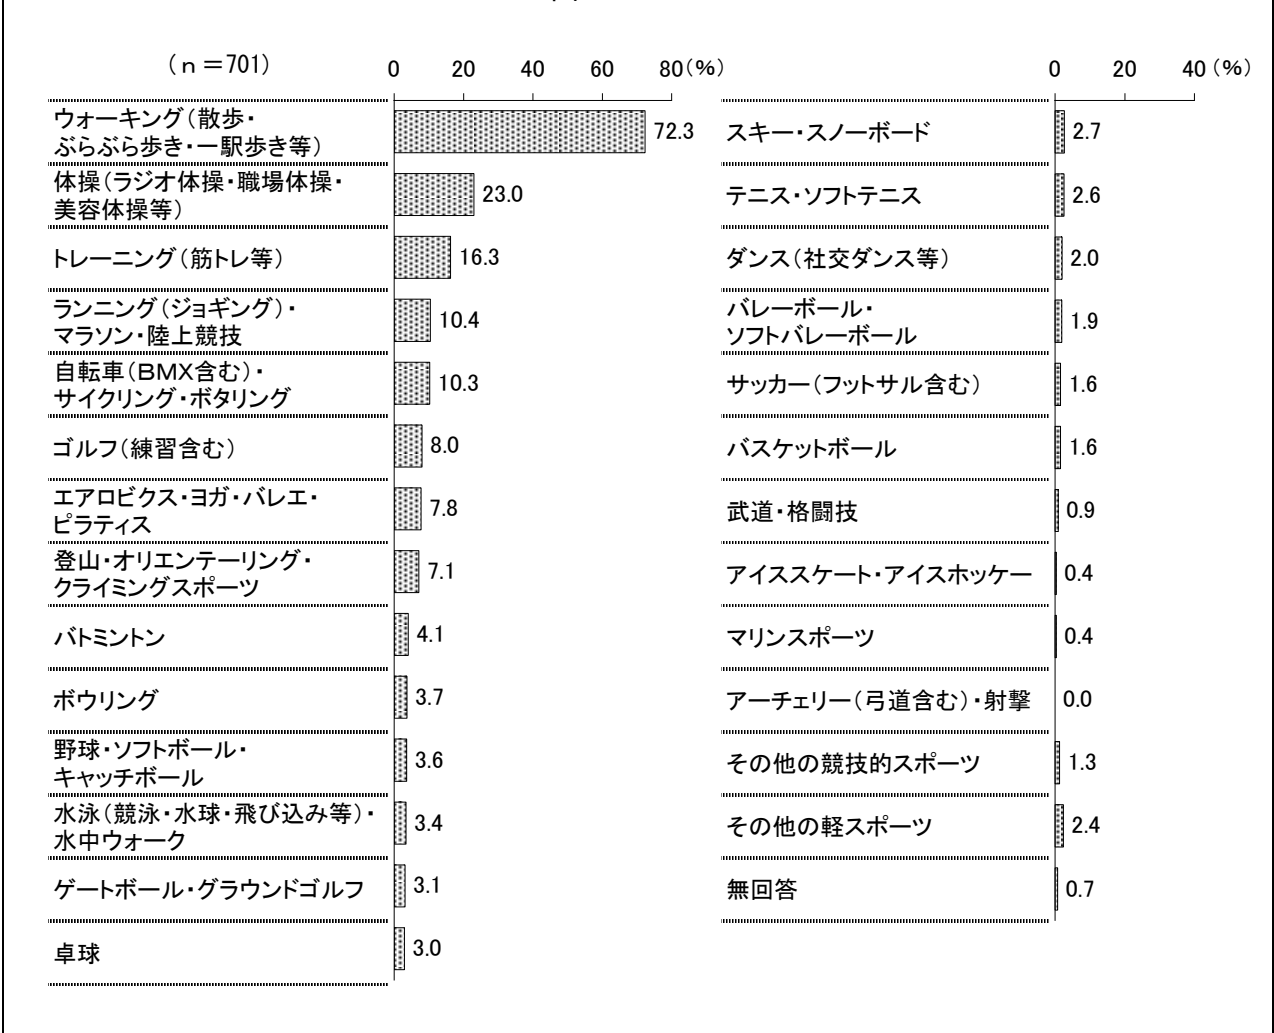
（ｎ＝701）

0 20 40 60 80（%）

ウォーキング（散歩・ぶらぶら歩き・一駅歩き等） 72.3
体操（ラジオ体操・職場体操・美容体操等） 23.0
トレーニング（筋トレ等） 16.3
ランニング（ジョギング）・マラソン・陸上競技 10.4
自転車（BMX含む）・サイクリング・ポタリング 10.3
ゴルフ（練習含む） 8.0
エアロビクス・ヨガ・バレエ・ピラティス 7.8
登山・オリエンテーリング・クライミングスポーツ 7.1
バトミントン 4.1
ボウリング 3.7
野球・ソフトボール・キャッチボール 3.6
水泳（競泳・水球・飛び込み等）・水中ウォーク 3.4
ゲートボール・グラウンドゴルフ 3.1
卓球 3.0

0 20 40（%）

スキー・スノーボード 2.7
テニス・ソフトテニス 2.6
ダンス（社交ダンス等） 2.0
バレーボール・ソフトバレーボール 1.9
サッカー（フットサル含む） 1.6
バスケットボール 1.6
武道・格闘技 0.9
アイススケート・アイスホッケー 0.4
マリンスポーツ 0.4
アーチェリー（弓道含む）・射撃 0.0
その他の競技的スポーツ 1.3
その他の軽スポーツ 2.4
無回答 0.7